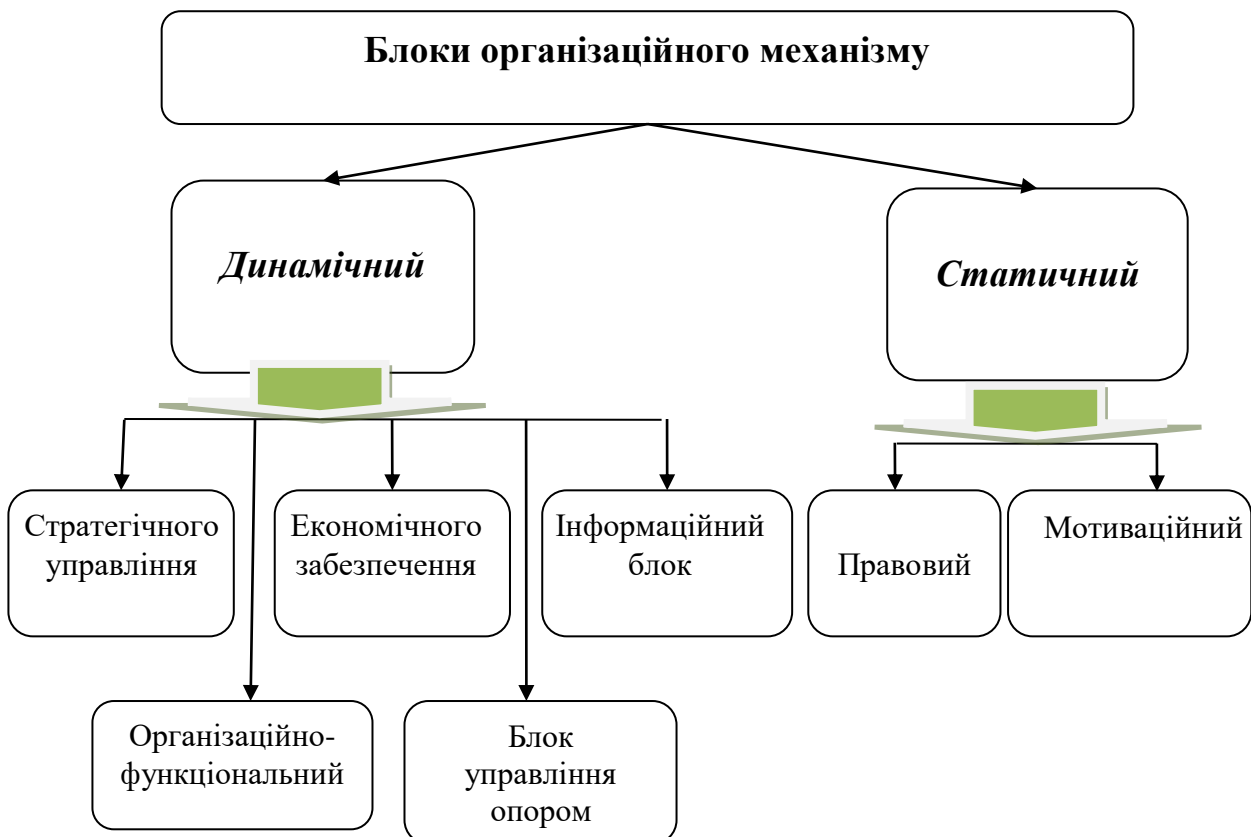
Блоки організаційного механізму

Динамічний

Статичний

Стратегічного управління

Економічного забезпечення

Інформаційний блок

Правовий

Мотиваційний

Організаційно-функціональний

Блок управління опором